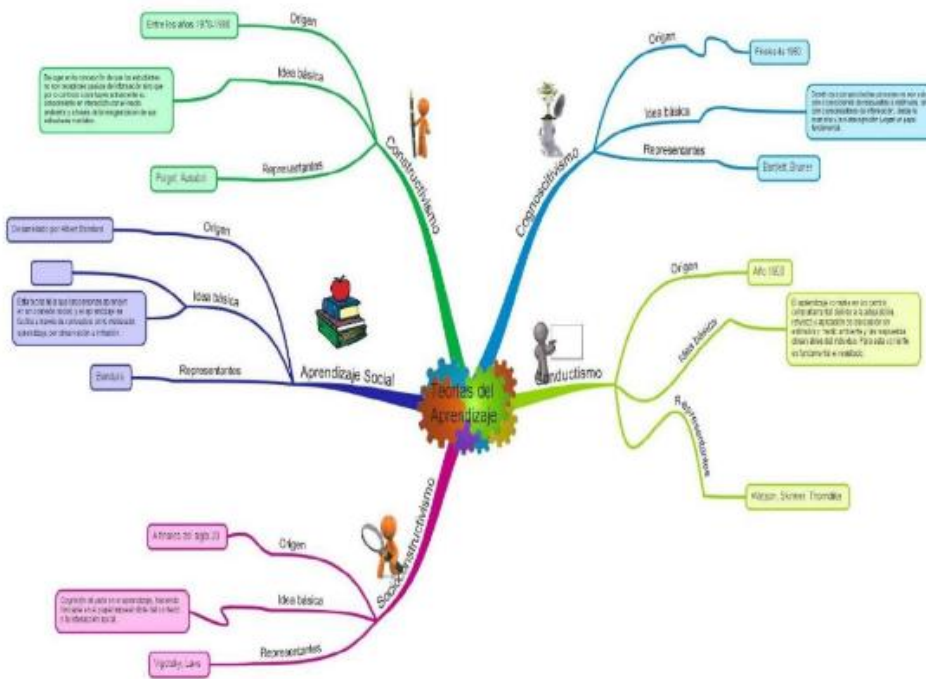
Teorías del Aprendizaje

Constructivismo
Origen
Entre los años 1970-1980
Idea básica
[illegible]
Representantes
Piaget, Ausubel

Cognoscitivismo
Origen
Finales de 1950
Idea básica
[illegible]
Representantes
Bartlett, Bruner

Conductismo
Origen
Año 1913
Idea básica
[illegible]
Representantes
Watson, Skinner, Thorndike

Aprendizaje Social
Origen
Desarrollado por Albert Bandura
Idea básica
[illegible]
Representantes
Bandura

Socioconstructivismo
Origen
A finales del siglo 20
Idea básica
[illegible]
Representantes
Vygotsky, Lave